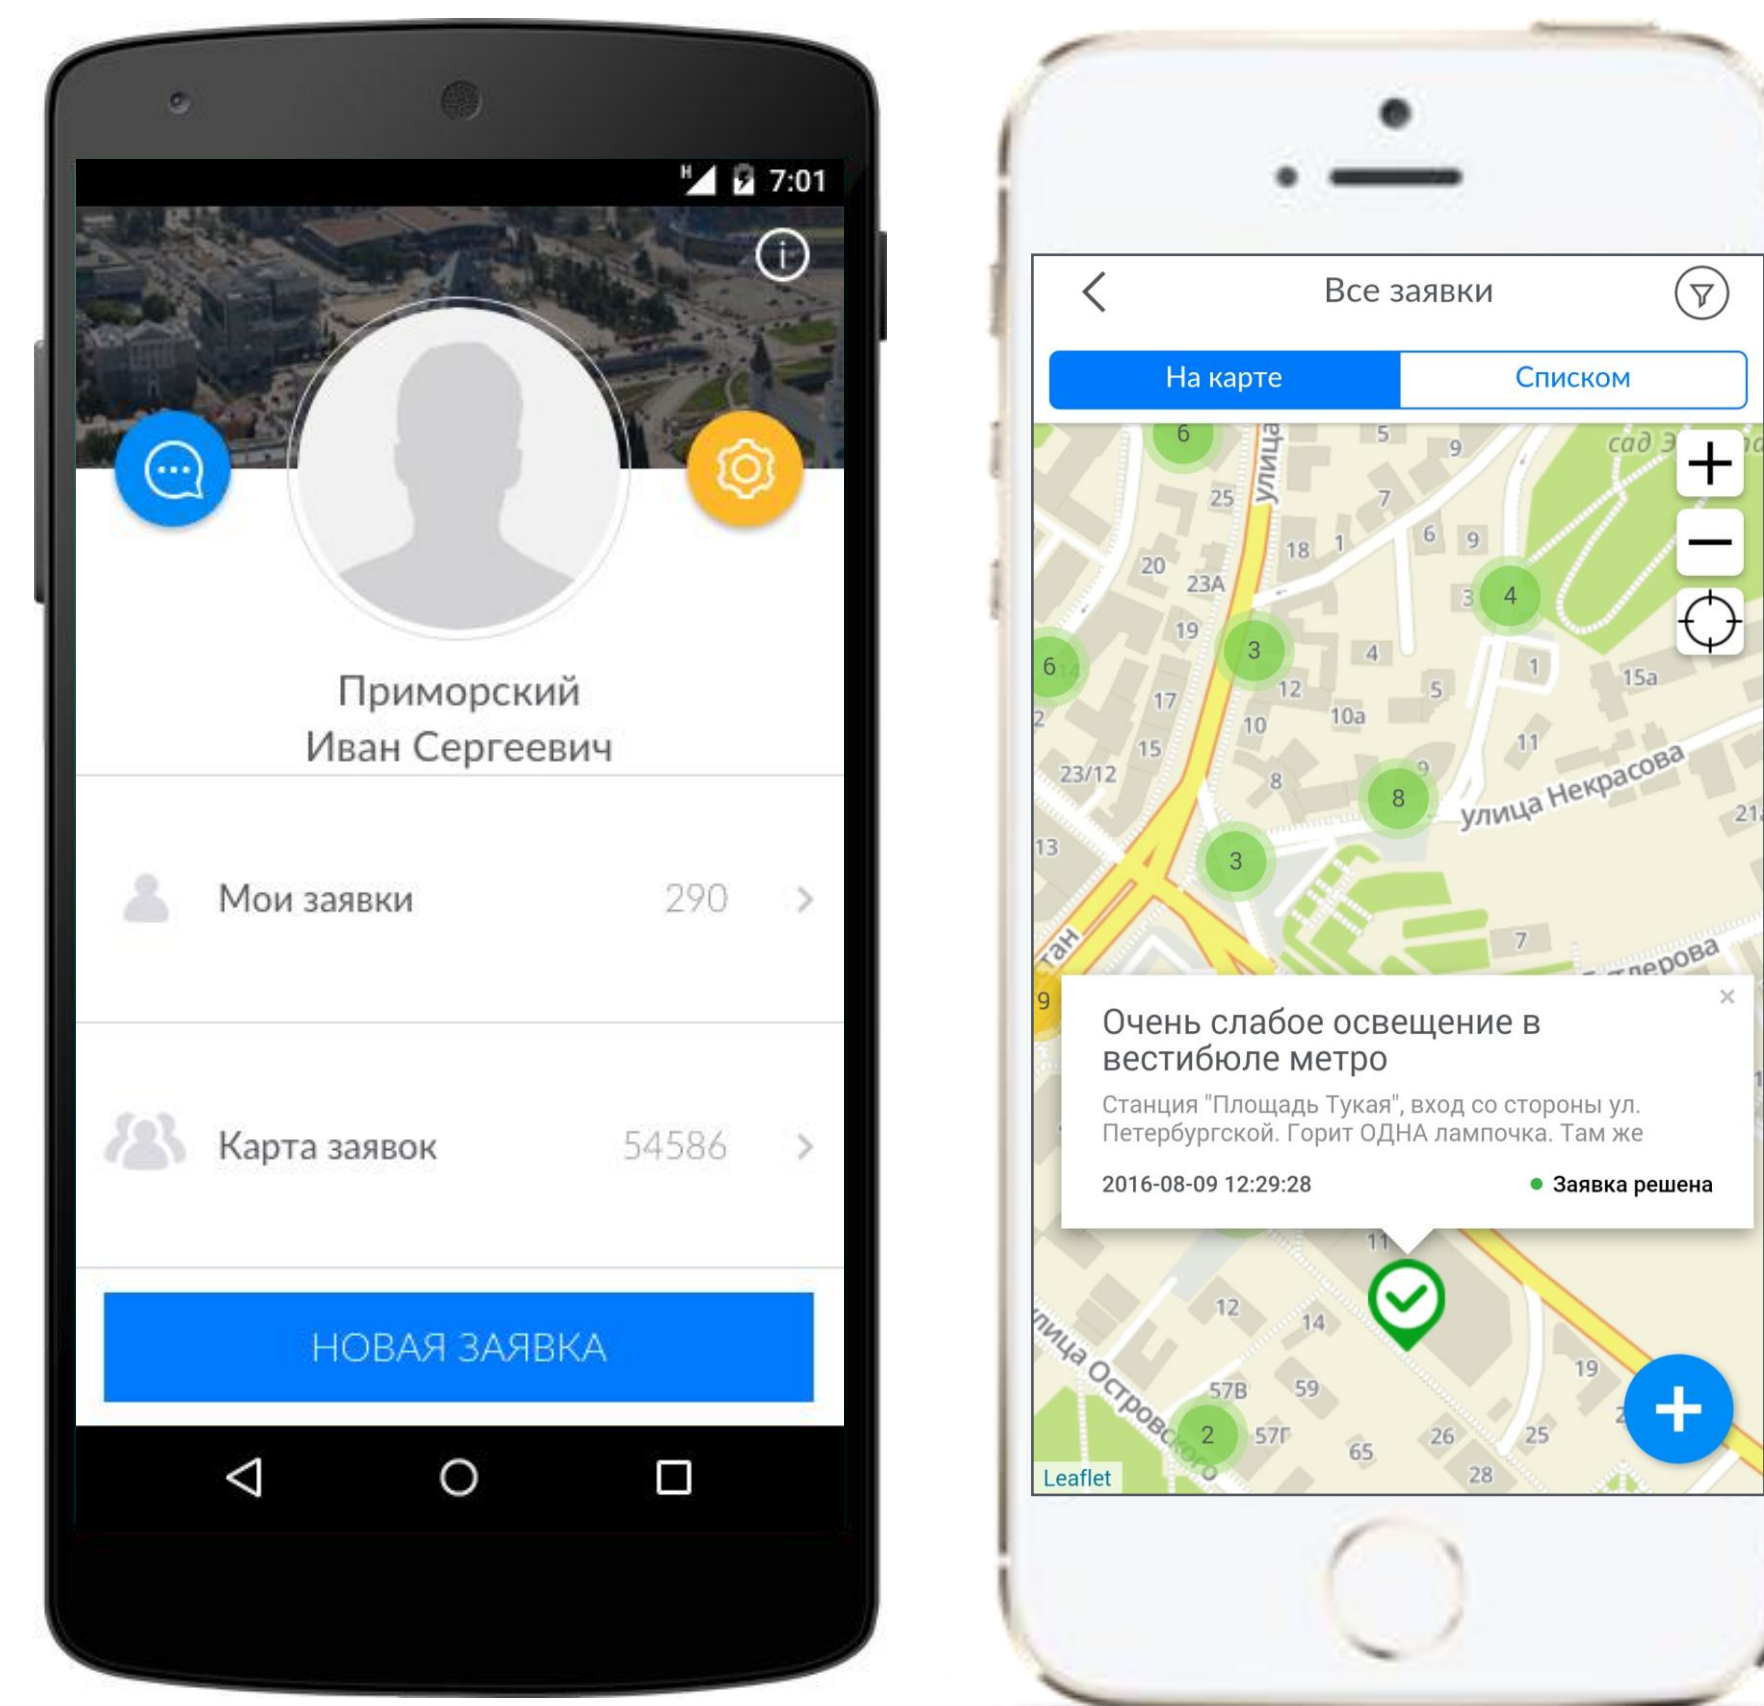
7:01

Приморский
Иван Сергеевич

Мои заявки 290 >

Карта заявок 54586 >

НОВАЯ ЗАЯВКА

Все заявки

На карте | Списком

улица Некрасова

улица Островского

Очень слабое освещение в вестибюле метро

Станция "Площадь Тукая", вход со стороны ул. Петербургской. Горит ОДНА лампочка. Там же

2016-08-09 12:29:28

Заявка решена

Leaflet